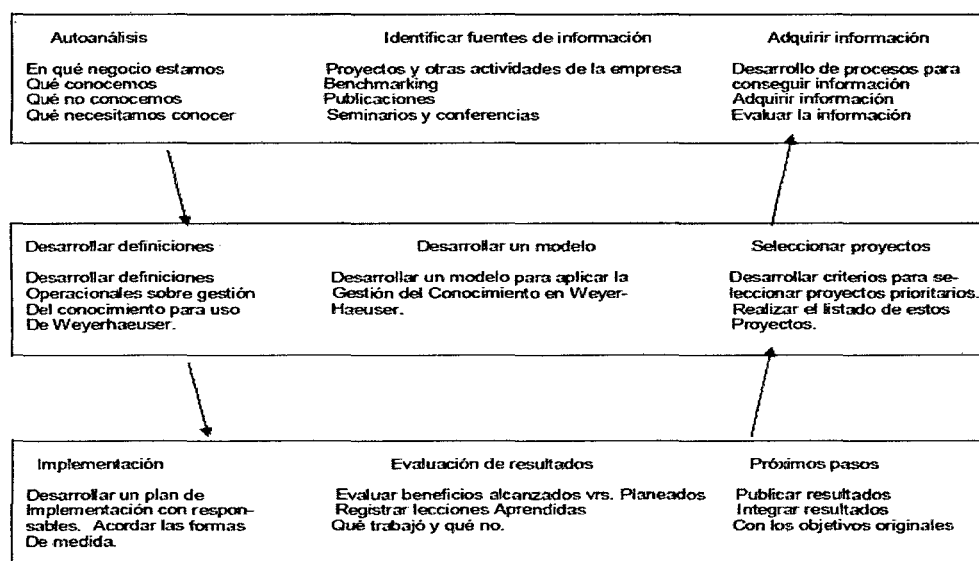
Autoanálisis

En qué negocio estamos
Qué conocemos
Qué no conocemos
Qué necesitamos conocer

Identificar fuentes de información

Proyectos y otras actividades de la empresa
Benchmarking
Publicaciones
Seminarios y conferencias

Adquirir información

Desarrollo de procesos para conseguir información
Adquirir información
Evaluar la información

Desarrollar definiciones

Desarrollar definiciones Operacionales sobre gestión Del conocimiento para uso De Weyerhaeuser.

Desarrollar un modelo

Desarrollar un modelo para aplicar la Gestión del Conocimiento en Weyer-Haeuser.

Seleccionar proyectos

Desarrollar criterios para seleccionar proyectos prioritarios. Realizar el listado de estos Proyectos.

Implementación

Desarrollar un plan de Implementación con responsables. Acordar las formas De medida.

Evaluación de resultados

Evaluar beneficios alcanzados vrs. Planeados
Registrar lecciones Aprendidas
Qué trabajó y qué no.

Próximos pasos

Publicar resultados
Integrar resultados
Con los objetivos originales